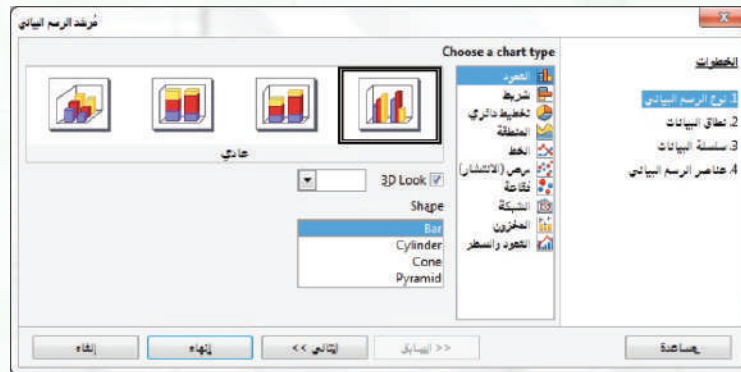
مُرشد الرسم البياني

الخطوات
1. نوع الرسم البياني
2. نطاق البيانات
3. سلسلة البيانات
4. عناصر الرسم البياني

Choose a chart type
العمود
شريط
تخطيط دائري
المنطقة
الخط
مرض (الانتشار)
فقاعة
الشبكة
المخزون
العمود والسطر

عادي

3D Look

Shape
Bar
Cylinder
Cone
Pyramid

مساعدة
<< السابق
التالي >>
إنهاء
إلغاء